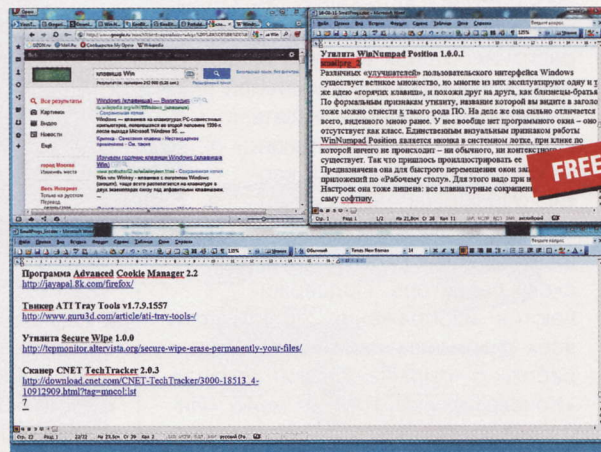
Утилита WinNumpad Position 1.0.0.1

Различных «улучшателей» пользовательского интерфейса Windows существует великое множество, но многие из них эксплуатируют одну и ту же идею «горячих клавиш», и похожи друг на друга, как близнецы-братья. По формальным признакам утилиту, название которой вы видите в заголовке, тоже можно отнести к такого рода ПО. На деле же она сильно отличается от всего, виденного мною ранее. У нее вообще нет программного окна – оно отсутствует как класс. Единственным визуальным признаком работы WinNumpad Position является иконка в системном лотке, при клике по которой ничего не происходит – ни обычного, ни контекстного меню не существует. Так что пришлось проиллюстрировать ее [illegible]

Предназначена она для быстрого перемещения окон запущенных приложений по «Рабочему столу». Для этого надо при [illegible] Настроек она тоже лишена: все клавиатурные сокращения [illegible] саму софтину.

FREE

Все результаты
Картинки
Видео
Новости
Ещё

Программа Advanced Cookie Manager 2.2
http://jayapal.8k.com/firefox/

Твикер ATI Tray Tools v1.7.9.1557
http://www.guru3d.com/article/ati-tray-tools-/

Утилита Secure Wipe 1.0.0
http://tcpmonitor.altervista.org/secure-wipe-erase-permanently-your-files/

Сканер CNET TechTracker 2.0.3
http://download.cnet.com/CNET-TechTracker/3000-18513_4-10912909.html?tag=mncol;lst
7